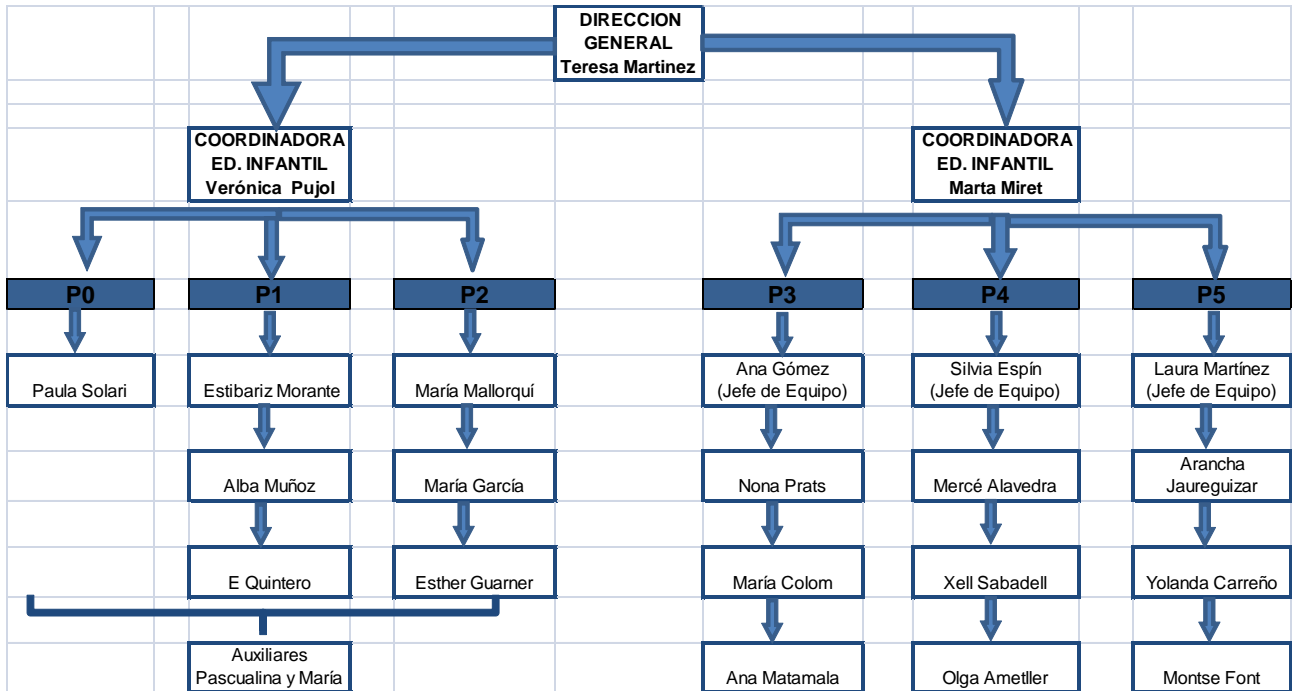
DIRECCION GENERAL
Teresa Martinez

COORDINADORA
ED. INFANTIL
Verónica Pujol

COORDINADORA
ED. INFANTIL
Marta Miret

P0
P1
P2
P3
P4
P5

Paula Solari

Estibariz Morante
Alba Muñoz
E Quintero

María Mallorquí
María García
Esther Guarner

Auxiliares
Pascualina y María

Ana Gómez
(Jefe de Equipo)
Nona Prats
María Colom
Ana Matamala

Silvia Espín
(Jefe de Equipo)
Mercé Alavedra
Xell Sabadell
Olga Ametller

Laura Martínez
(Jefe de Equipo)
Arancha
Jaureguizar
Yolanda Carreño
Montse Font